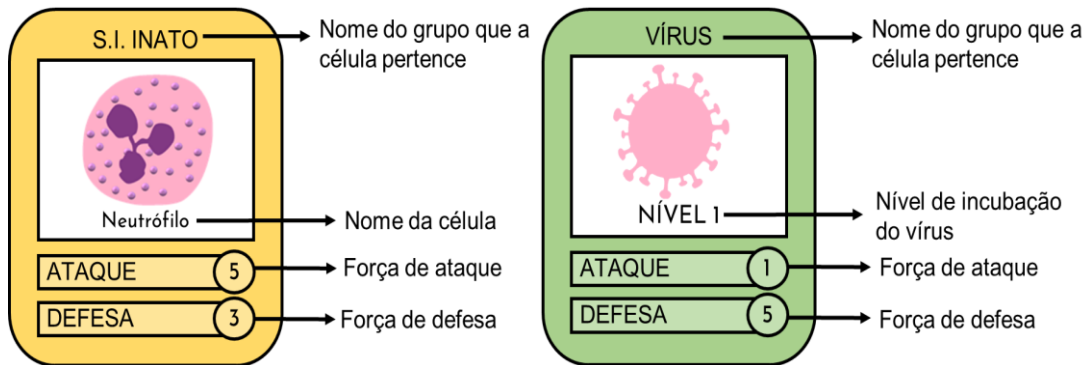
S.I. INATO
Nome do grupo que a célula pertence

Neutrófilo
Nome da célula

ATAQUE 5
Força de ataque

DEFESA 3
Força de defesa

VÍRUS
Nome do grupo que a célula pertence

NÍVEL 1
Nível de incubação do vírus

ATAQUE 1
Força de ataque

DEFESA 5
Força de defesa